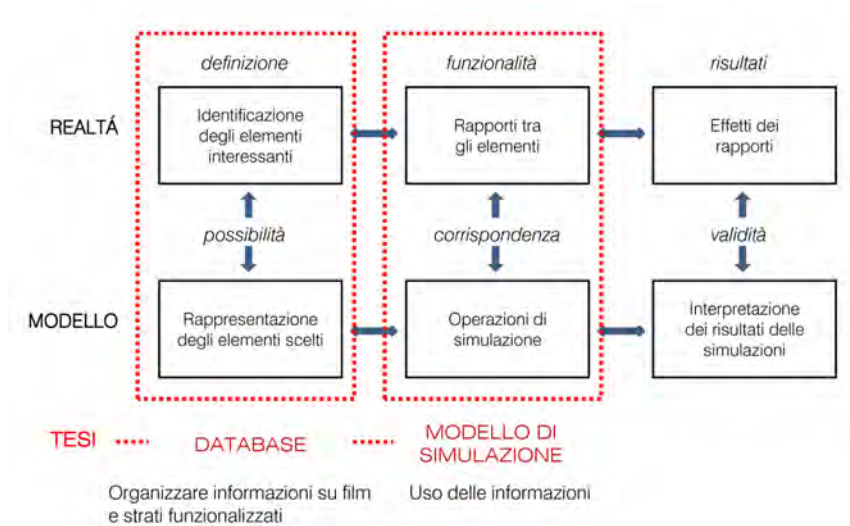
definizione

funzionalità

risultati

REALTÁ

Identificazione degli elementi interessanti

Rapporti tra gli elementi

Effetti dei rapporti

possibilità

corrispondenza

validità

MODELLO

Rappresentazione degli elementi scelti

Operazioni di simulazione

Interpretazione dei risultati delle simulazioni

TESI

DATABASE

MODELLO DI SIMULAZIONE

Organizzare informazioni su film e strati funzionalizzati

Uso delle informazioni